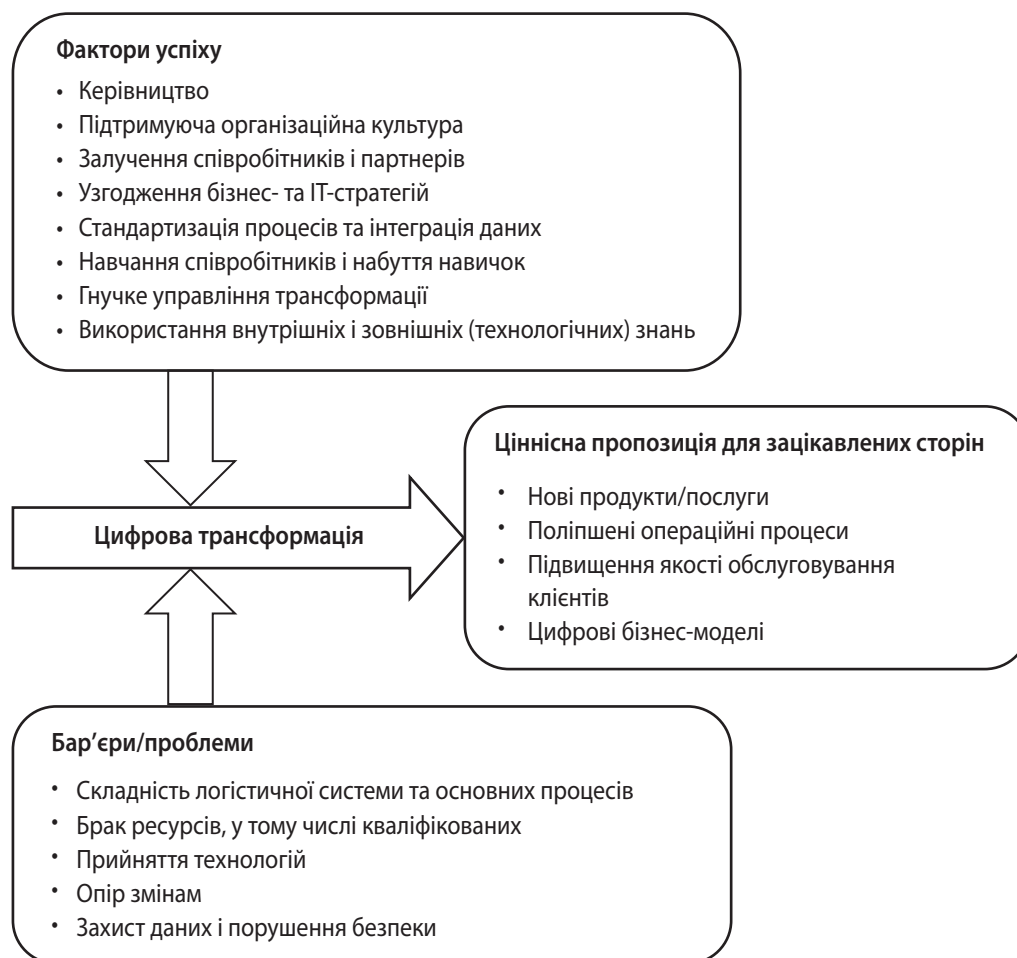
Фактори успіху

- Керівництво
- Підтримуюча організаційна культура
- Залучення співробітників і партнерів
- Узгодження бізнес- та ІТ-стратегій
- Стандартизація процесів та інтеграція даних
- Навчання співробітників і набуття навичок
- Гнучке управління трансформації
- Використання внутрішніх і зовнішніх (технологічних) знань

Цифрова трансформація

Ціннісна пропозиція для зацікавлених сторін

- Нові продукти/послуги
- Поліпшені операційні процеси
- Підвищення якості обслуговування клієнтів
- Цифрові бізнес-моделі

Бар'єри/проблеми

- Складність логістичної системи та основних процесів
- Брак ресурсів, у тому числі кваліфікованих
- Прийняття технологій
- Опір змінам
- Захист даних і порушення безпеки